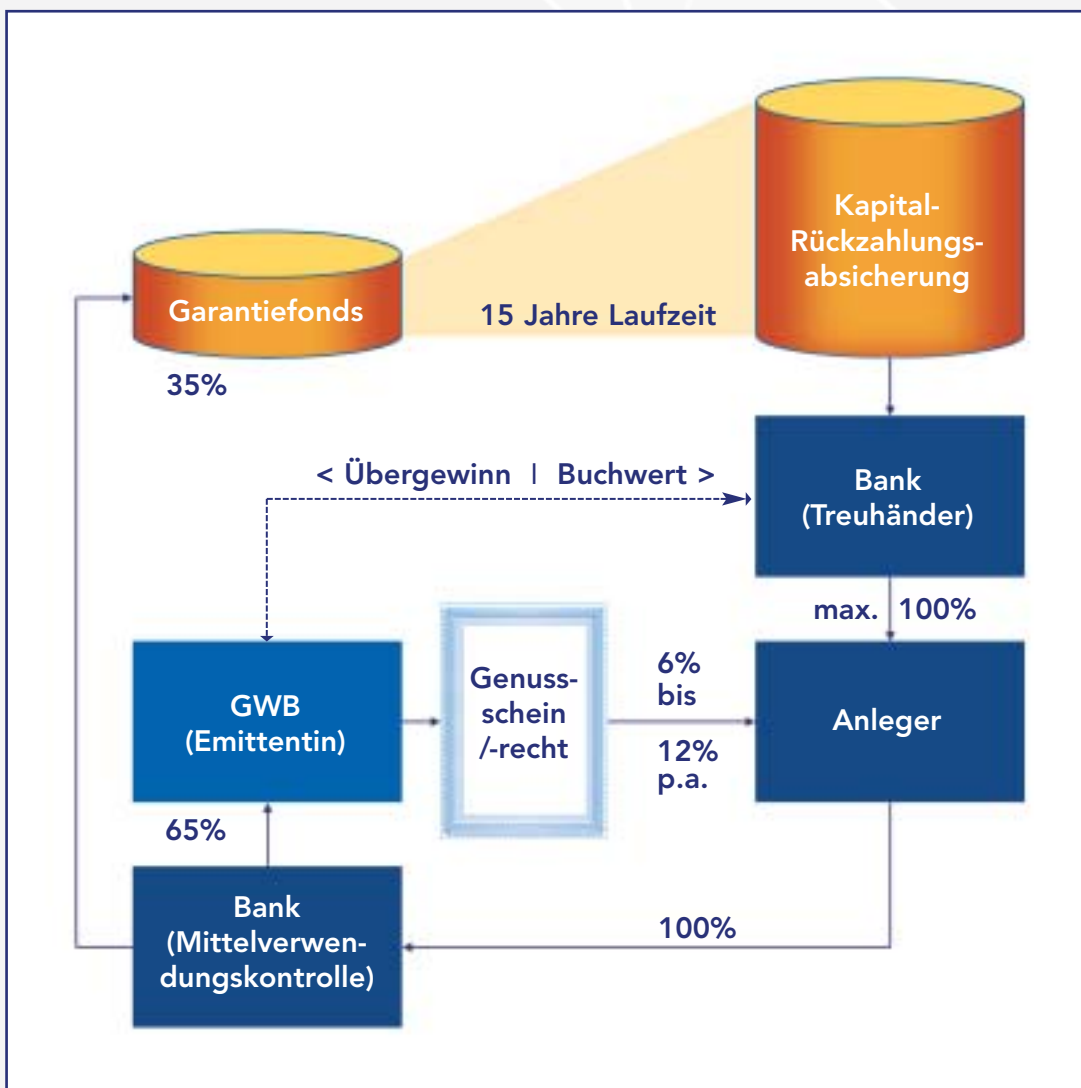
Kapital-Rückzahlungsabsicherung

Garantiefonds

15 Jahre Laufzeit

35%

< Übergewinn | Buchwert >

Bank (Treuhänder)

max. 100%

GWB (Emittentin)

Genussschein /-recht

6% bis 12% p.a.

Anleger

65%

Bank (Mittelverwendungskontrolle)

100%